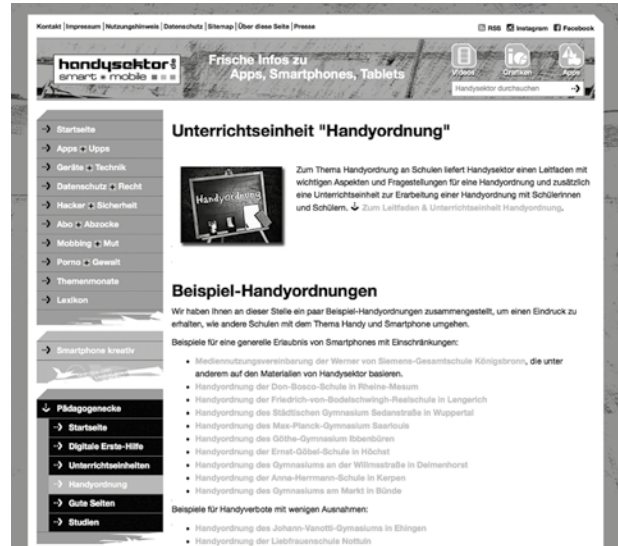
Kontakt | Impressum | Nutzungshinweis | Datenschutz | Sitemap | Über diese Seite | Presse

RSS Instagram Facebook

handysektor smart ✱ mobile

Frische Infos zu Apps, Smartphones, Tablets

Videos Grafiken Apps

Handysektor durchsuchen

Startseite
Apps + Upps
Geräte + Technik
Datenschutz + Recht
Hacker + Sicherheit
Abo + Abzocke
Mobbing + Mut
Porno + Gewalt
Themenmonate
Lexikon

Smartphone kreativ

Pädagogenecke
Startseite
Digitale Erste-Hilfe
Unterrichtseinheiten
Handyordnung
Gute Seiten
Studien

Unterrichtseinheit "Handyordnung"

Handyordnung

Zum Thema Handyordnung an Schulen liefert Handysektor einen Leitfaden mit wichtigen Aspekten und Fragestellungen für eine Handyordnung und zusätzlich eine Unterrichtseinheit zur Erarbeitung einer Handyordnung mit Schülerinnen und Schülern. Zum Leitfaden & Unterrichtseinheit Handyordnung.

Beispiel-Handyordnungen

Wir haben Ihnen an dieser Stelle ein paar Beispiel-Handyordnungen zusammengestellt, um einen Eindruck zu erhalten, wie andere Schulen mit dem Thema Handy und Smartphone umgehen.

Beispiele für eine generelle Erlaubnis von Smartphones mit Einschränkungen:

- Mediennutzungsvereinbarung der Werner von Siemens-Gesamtschule Königsbronn, die unter anderem auf den Materialien von Handysektor basieren.
- Handyordnung der Don-Bosco-Schule in Rheine-Mesum
- Handyordnung der Friedrich-von-Bodelschwingh-Realschule in Lengerich
- Handyordnung des Städtischen Gymnasium Sedanstraße in Wuppertal
- Handyordnung des Max-Planck-Gymnasium Saarlouis
- Handyordnung des Göthe-Gymnasium Ibbenbüren
- Handyordnung der Ernst-Göbel-Schule in Höchst
- Handyordnung des Gymnasiums an der Willmsstraße in Delmenhorst
- Handyordnung der Anna-Herrmann-Schule in Kerpen
- Handyordnung des Gymnasiums am Markt in Bünde

Beispiele für Handyverbote mit wenigen Ausnahmen:

- Handyordnung des Johann-Vanotti-Gymasiums in Ehingen
- Handyordnung der Liebfrauenschule Nottuln